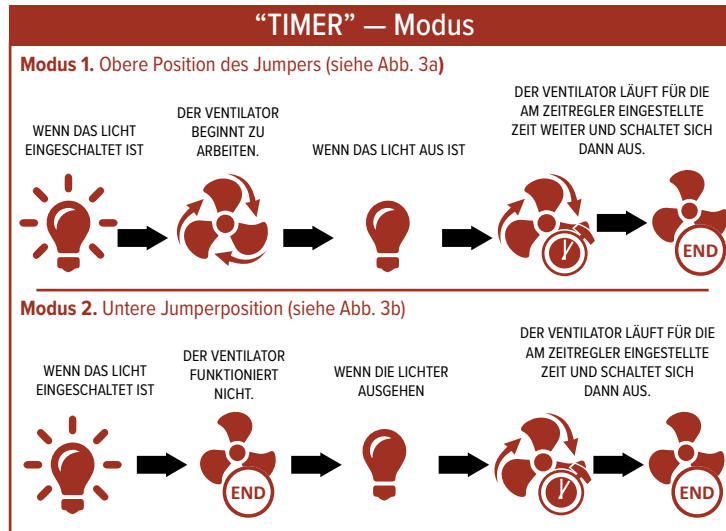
“TIMER” — Modus

**Modus 1.** Obere Position des Jumpers (siehe Abb. 3a**)**

WENN DAS LICHT EINGESCHALTET IST

DER VENTILATOR BEGINNT ZU ARBEITEN.

WENN DAS LICHT AUS IST

DER VENTILATOR LÄUFT FÜR DIE AM ZEITREGLER EINGESTELLTE ZEIT WEITER UND SCHALTET SICH DANN AUS.

END

**Modus 2.** Untere Jumperposition (siehe Abb. 3b)

WENN DAS LICHT EINGESCHALTET IST

DER VENTILATOR FUNKTIONIERT NICHT.

END

WENN DIE LICHTER AUSGEHEN

DER VENTILATOR LÄUFT FÜR DIE AM ZEITREGLER EINGESTELLTE ZEIT UND SCHALTET SICH DANN AUS.

END